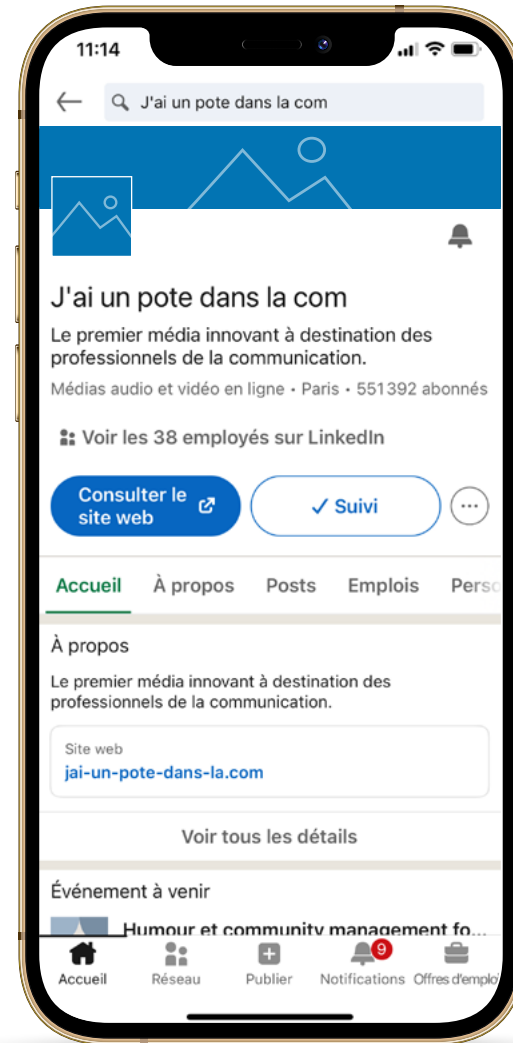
11:14

J'ai un pote dans la com

J'ai un pote dans la com

Le premier média innovant à destination des professionnels de la communication.

Médias audio et vidéo en ligne • Paris • 551392 abonnés

Voir les 38 employés sur LinkedIn

Consulter le site web

✓ Suivi

Accueil À propos Posts Emplois Pers

À propos

Le premier média innovant à destination des professionnels de la communication.

Site web
jai-un-pote-dans-la.com

Voir tous les détails

Événement à venir

Humour et community management fo...

Accueil Réseau Publier 9 Notifications Offres d'emploi